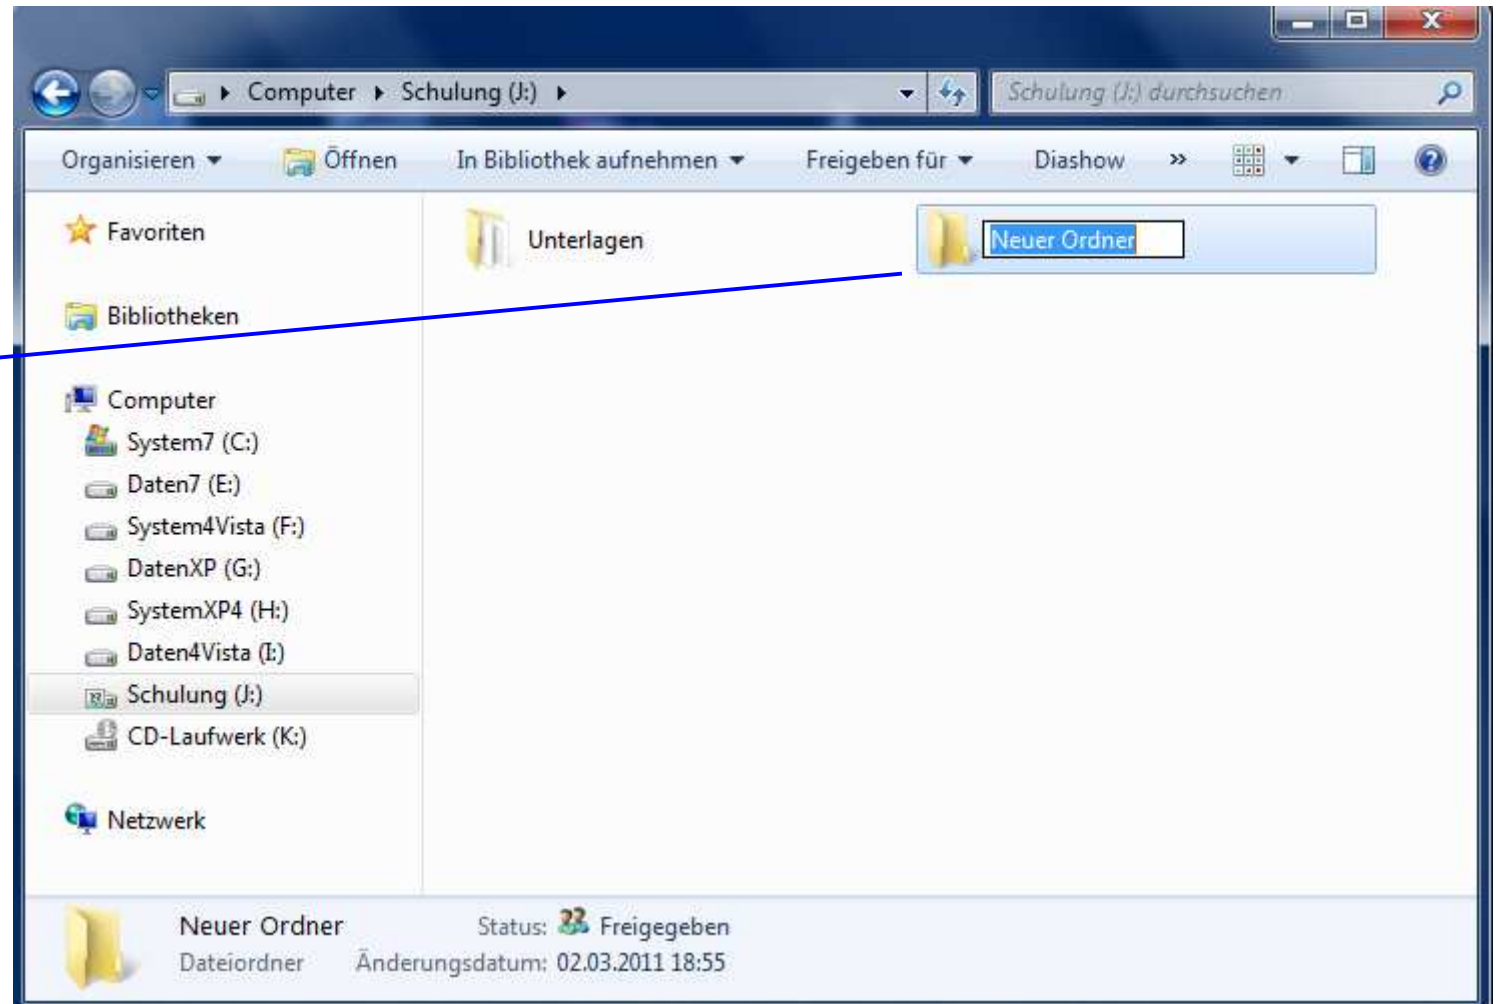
Computer ▸ Schulung (J:) ▸

Schulung (J:) durchsuchen

Organisieren ▾ Öffnen In Bibliothek aufnehmen ▾ Freigeben für ▾ Diashow »

Favoriten

Bibliotheken

Computer

System7 (C:)

Daten7 (E:)

System4Vista (F:)

DatenXP (G:)

SystemXP4 (H:)

Daten4Vista (I:)

Schulung (J:)

CD-Laufwerk (K:)

Netzwerk

Unterlagen

Neuer Ordner

Neuer Ordner Status: Freigegeben

Dateiordner Änderungsdatum: 02.03.2011 18:55